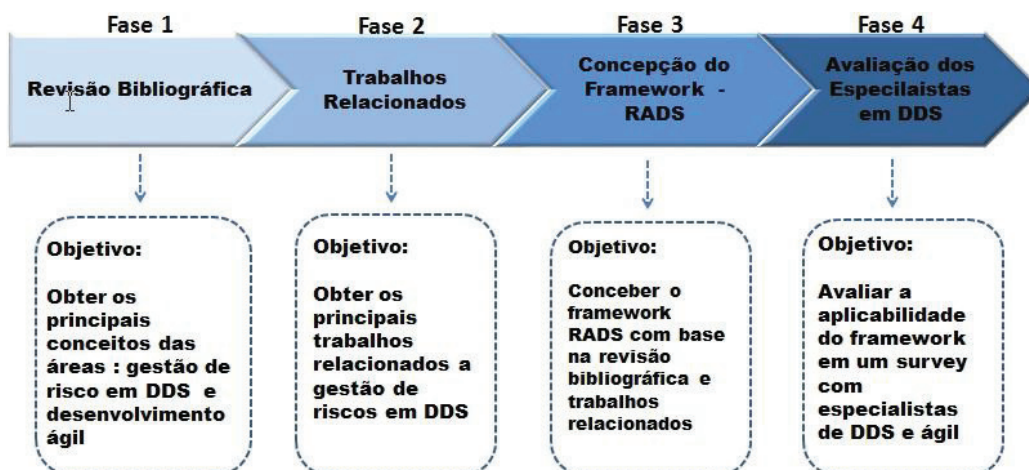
Fase 1

Revisão Bibliográfica

Fase 2

Trabalhos Relacionados

Fase 3

Concepção do Framework - RADS

Fase 4

Avaliação dos Especialistas em DDS

Objetivo:

Obter os principais conceitos das áreas : gestão de risco em DDS e desenvolvimento ágil

Objetivo:

Obter os principais trabalhos relacionados a gestão de riscos em DDS

Objetivo:

Conceber o framework RADS com base na revisão bibliográfica e trabalhos relacionados

Objetivo:

Avaliar a aplicabilidade do framework em um survey com especialistas de DDS e ágil